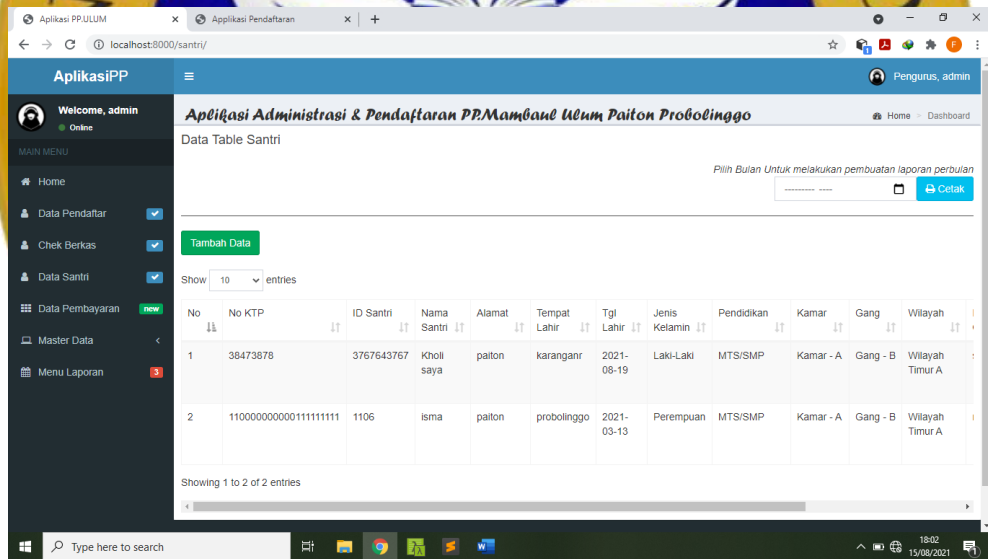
Aplikasi PP.ULUM × Applikasi Pendaftaran × +

localhost:8000/santri/

AplikasiPP ≡ Pengurus, admin

Welcome, admin
Online

MAIN MENU
Home
Data Pendaftar
Chek Berkas
Data Santri
Data Pembayaran new
Master Data
Menu Laporan 3

Aplikasi Administrasi & Pendaftaran PP.Mambaul Ulum Paiton Probolinggo
Home > Dashboard

Data Table Santri

Pilih Bulan Untuk melakukan pembuatan laporan perbulan
--------- ---- Cetak

Tambah Data

Show 10 entries

| No | No KTP | ID Santri | Nama Santri | Alamat | Tempat Lahir | Tgl Lahir | Jenis Kelamin | Pendidikan | Kamar | Gang | Wilayah |
|---|---|---|---|---|---|---|---|---|---|---|---|
| 1 | 38473878 | 3767643767 | Kholi saya | paiton | karanganr | 2021-08-19 | Laki-Laki | MTS/SMP | Kamar - A | Gang - B | Wilayah Timur A |
| 2 | 11000000000111111111 | 1106 | isma | paiton | probolinggo | 2021-03-13 | Perempuan | MTS/SMP | Kamar - A | Gang - B | Wilayah Timur A |

Showing 1 to 2 of 2 entries

Type here to search
18:02
15/08/2021